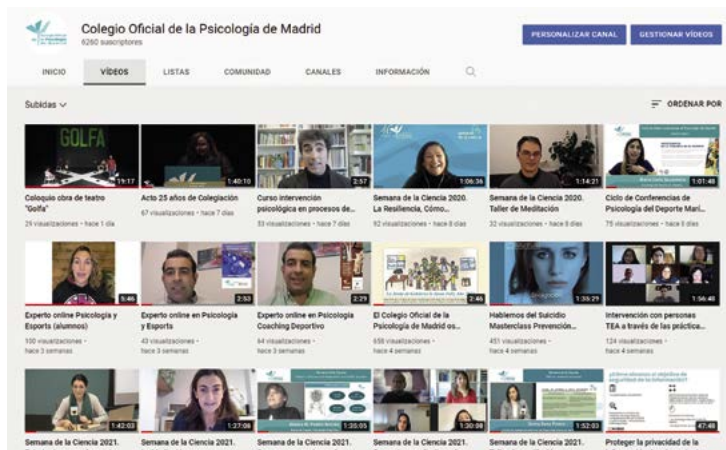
Colegio Oficial de la Psicología de Madrid
6260 suscriptores

PERSONALIZAR CANAL
GESTIONAR VÍDEOS

INICIO
VÍDEOS
LISTAS
COMUNIDAD
CANALES
INFORMACIÓN

Subidas
ORDENAR POR

GOLFA
19:17
Coloquio obra de teatro "Golfa"
29 visualizaciones • hace 1 día

1:40:10
Acto 25 años de Colegiación
67 visualizaciones • hace 7 días

2:57
Curso intervención psicológica en procesos de...
33 visualizaciones • hace 7 días

1:06:36
Semana de la Ciencia 2020. La Resiliencia, Cómo...
92 visualizaciones • hace 8 días

1:14:21
Semana de la Ciencia 2020. Taller de Meditación
32 visualizaciones • hace 8 días

1:01:40
Ciclo de Conferencias de Psicología del Deporte Mari...
75 visualizaciones • hace 8 días

5:46
Experto online Psicología y Esports (alumnos)
100 visualizaciones • hace 3 semanas

2:53
Experto online en Psicología y Esports
43 visualizaciones • hace 3 semanas

2:29
Experto online en Psicología Coaching Deportivo
64 visualizaciones • hace 3 semanas

2:46
El Colegio Oficial de la Psicología de Madrid os...
658 visualizaciones • hace 4 semanas

1:36:29
Hablemos del Suicidio Masterclass Prevención...
451 visualizaciones • hace 4 semanas

1:56:40
Intervención con personas TEA a través de la práctica...
124 visualizaciones • hace 4 semanas

1:42:03
Semana de la Ciencia 2021.

1:27:06
Semana de la Ciencia 2021.

1:35:05
Semana de la Ciencia 2021.

1:30:08
Semana de la Ciencia 2021.

1:52:03
Semana de la Ciencia 2021.

47:48
Proteger la privacidad de la